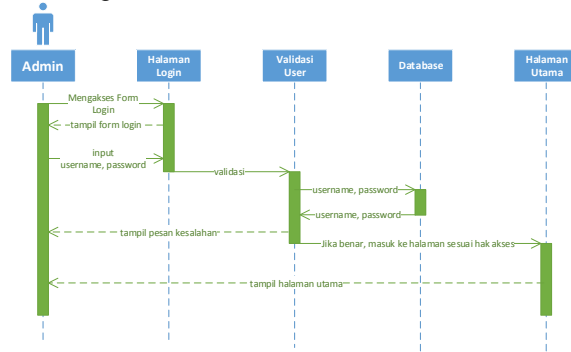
Admin

Halaman Login

Validasi User

Database

Halaman Utama

Mengakses Form Login

tampil form login

input username, password

validasi

username, password

username, password

tampil pesan kesalahan

Jika benar, masuk ke halaman sesuai hak akses

tampil halaman utama